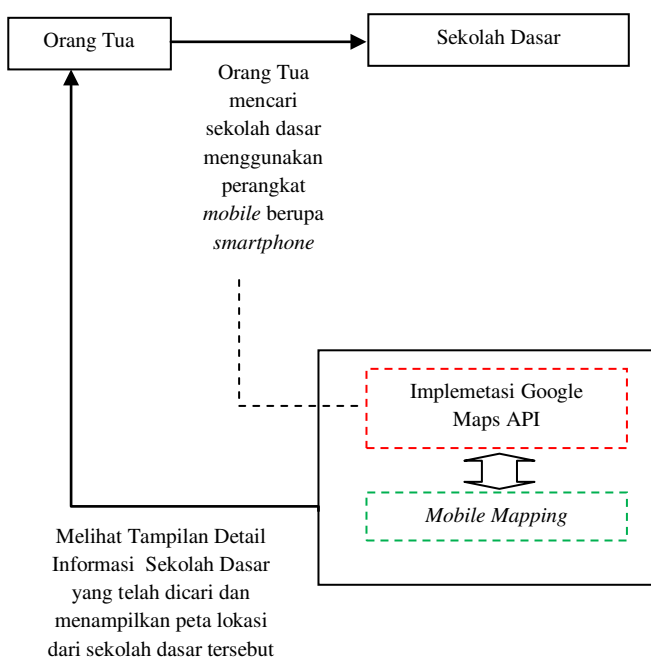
Orang Tua

Sekolah Dasar

Orang Tua mencari sekolah dasar menggunakan perangkat *mobile* berupa *smartphone*

Implemetasi Google Maps API

*Mobile Mapping*

Melihat Tampilan Detail Informasi Sekolah Dasar yang telah dicari dan menampilkan peta lokasi dari sekolah dasar tersebut